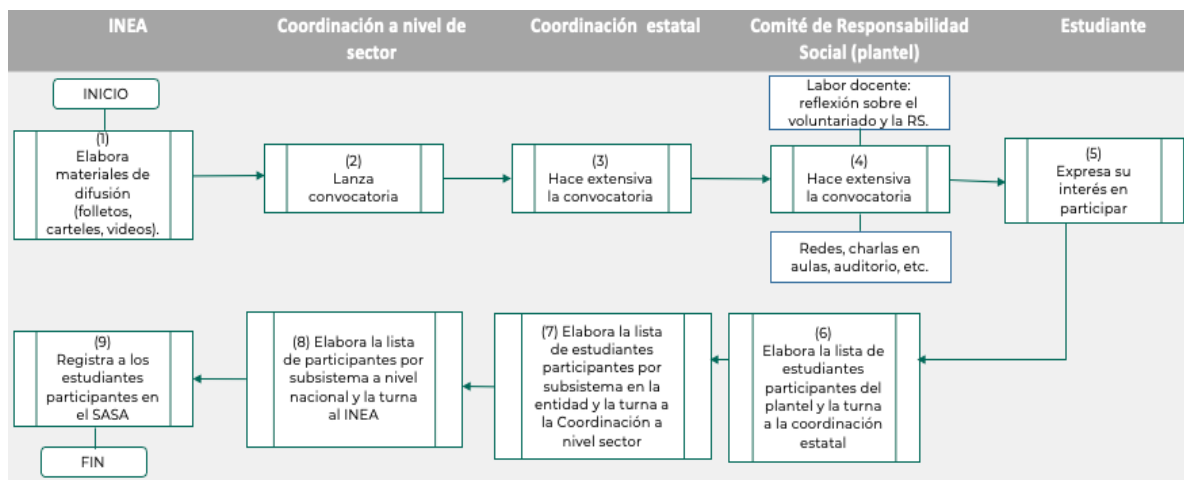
| INEA | Coordinación a nivel de sector | Coordinación estatal | Comité de Responsabilidad Social (plantel) | Estudiante |
|---|---|---|---|---|

INICIO

(1) Elabora materiales de difusión (folletos, carteles, videos).

(2) Lanza convocatoria

(3) Hace extensiva la convocatoria

Labor docente: reflexión sobre el voluntariado y la RS.

(4) Hace extensiva la convocatoria

Redes, charlas en aulas, auditorio, etc.

(5) Expresa su interés en participar

(6) Elabora la lista de estudiantes participantes del plantel y la turna a la coordinación estatal

(7) Elabora la lista de estudiantes participantes por subsistema en la entidad y la turna a la Coordinación a nivel sector

(8) Elabora la lista de participantes por subsistema a nivel nacional y la turna al INEA

(9) Registra a los estudiantes participantes en el SASA

FIN